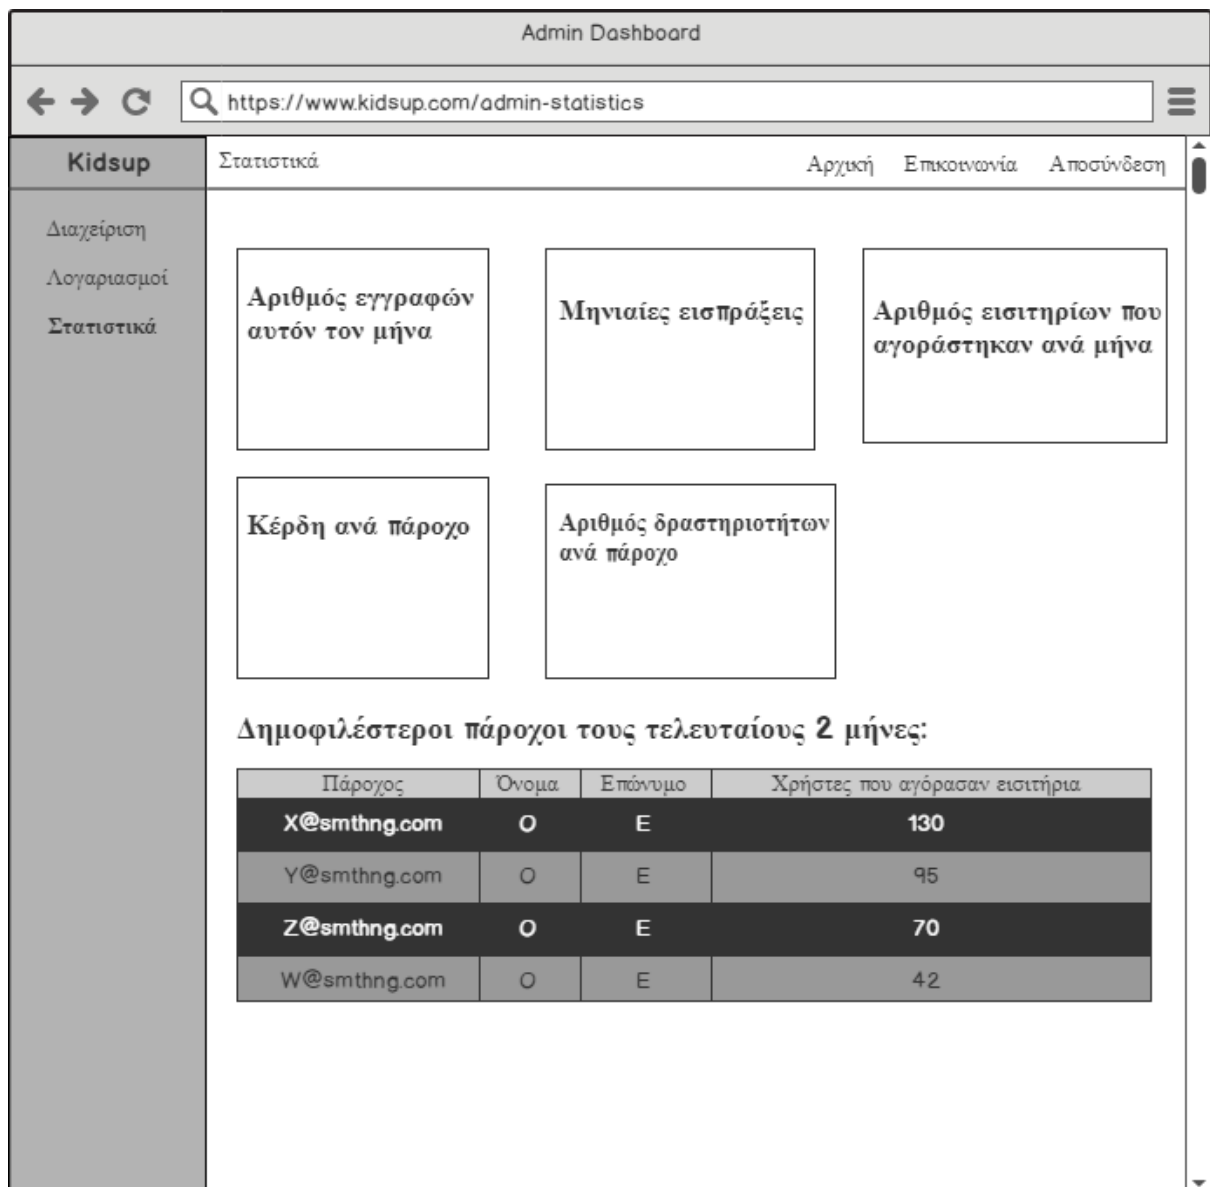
Admin Dashboard

https://www.kidsup.com/admin-statistics

Kidsup

Στατιστικά

Αρχική Επικοινωνία Αποσύνδεση

Διαχείριση

Λογαριασμοί

Στατιστικά

Αριθμός εγγραφών αυτόν τον μήνα

Μηνιαίες εισπράξεις

Αριθμός εισιτηρίων που αγοράστηκαν ανά μήνα

Κέρδη ανά πάροχο

Αριθμός δραστηριοτήτων ανά πάροχο

Δημοφιλέστεροι πάροχοι τους τελευταίους 2 μήνες:

| Πάροχος | Όνομα | Επώνυμο | Χρήστες που αγόρασαν εισιτήρια |
|---|---|---|---|
| X@smthng.com | O | E | 130 |
| Y@smthng.com | O | E | 95 |
| Z@smthng.com | O | E | 70 |
| W@smthng.com | O | E | 42 |